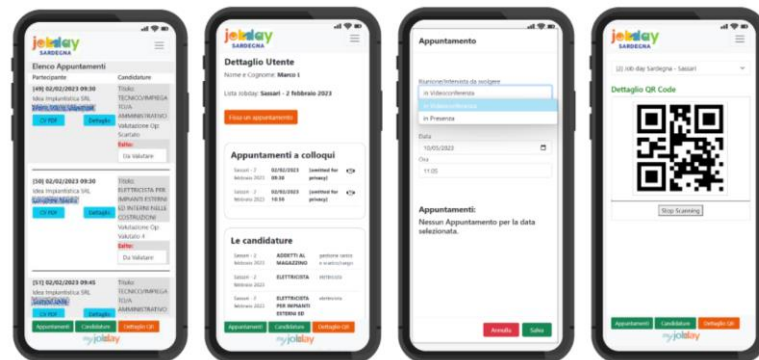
jobday SARDEGNA

Elenco Appuntamenti

Partecipante

Candidature

[49] 02/02/2023 09:30

Idea Impiantistica SRL

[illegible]

CV PDF

Dettaglio

Titolo: TECNICO/IMPIEGATO/A AMMINISTRATIVO

Valutazione Op: Scartato

Esito:

Da Valutare

[50] 02/02/2023 09:30

Idea Impiantistica SRL

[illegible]

CV PDF

Dettaglio

Titolo: ELETTRICISTA PER IMPIANTI ESTERNI ED INTERNI NELLE COSTRUZIONI

Valutazione Op: Valutato 4

Esito:

Da Valutare

[51] 02/02/2023 09:45

Idea Impiantistica SRL

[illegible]

CV PDF

Titolo: TECNICO/IMPIEGATO/A AMMINISTRATIVO

Appuntamenti

Candidature

Dettaglio QR

myjobday

jobday SARDEGNA

Dettaglio Utente

Nome e Cognome: Marco I

Lista Jobday: Sassari - 2 febbraio 2023

Fissa un appuntamento

Appuntamenti a colloqui

| Sassari - 2 febbraio 2023 | 02/02/2023 09:30 | (omitted for privacy) |
|---|---|---|
| Sassari - 2 febbraio 2023 | 02/02/2023 10:30 | (omitted for privacy) |

Le candidature

| Sassari - 2 febbraio 2023 | ADDETTI AL MAGAZZINO | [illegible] |
|---|---|---|
| Sassari - 2 febbraio 2023 | ELETTRICISTA | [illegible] |
| Sassari - 2 febbraio 2023 | ELETTRICISTA PER IMPIANTI ESTERNI ED | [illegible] |

Appuntamenti

Candidature

Dettaglio QR

myjobday

Appuntamento

Riunione/Intervista da svolgere

In Videoconferenza

In Videoconferenza

In Presenza

Data

10/03/2023

Ora

11:05

Appuntamenti:

Nessun Appuntamento per la data selezionata.

Annulla

Salva

jobday SARDEGNA

Job day Sardegna - Sassari

Dettaglio QR Code

Stop Scanning

Appuntamenti

Candidature

Dettaglio QR

myjobday